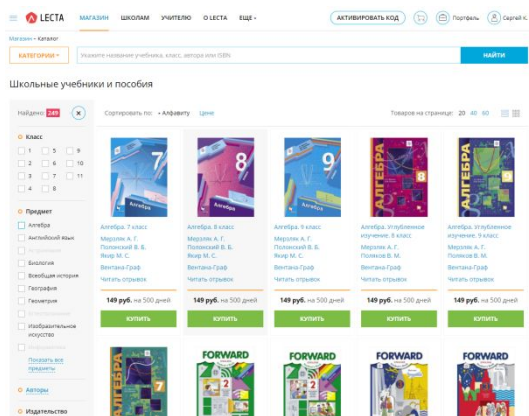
LECTA МАГАЗИН ШКОЛАМ УЧИТЕЛЮ О LECTA ЕЩЁ АКТИВИРОВАТЬ КОД Портфель Сергей К.

Магазин > Каталог

КАТЕГОРИИ Укажите название учебника, класс, автора или ISBN НАЙТИ

Школьные учебники и пособия

Найдено 249

Сортировать по: Алфавиту Цене

Товаров на странице: 20 40 60

Класс
1 5 9
2 6 10
3 7 11
4 8

Предмет
Алгебра
Английский язык
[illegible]
Биология
Всеобщая история
География
Геометрия
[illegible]
Изобразительное искусство
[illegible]
Показать все предметы

Авторы

Издательство

Алгебра. 7 класс
Мерзляк А. Г.
Полонский В. Б.
Якир М. С.
Вентана-Граф
Читать отрывок
149 руб. на 500 дней
КУПИТЬ

Алгебра. 8 класс
Мерзляк А. Г.
Полонский В. Б.
Якир М. С.
Вентана-Граф
Читать отрывок
149 руб. на 500 дней
КУПИТЬ

Алгебра. 9 класс
Мерзляк А. Г.
Полонский В. Б.
Якир М. С.
Вентана-Граф
Читать отрывок
149 руб. на 500 дней
КУПИТЬ

Алгебра. Углубленное изучение. 8 класс
Мерзляк А. Г.
Поляков В. М.
Вентана-Граф
Читать отрывок
149 руб. на 500 дней
КУПИТЬ

Алгебра. Углубленное изучение. 9 класс
Мерзляк А. Г.
Поляков В. М.
Вентана-Граф
Читать отрывок
149 руб. на 500 дней
КУПИТЬ

FORWARD
FORWARD
FORWARD
FORWARD